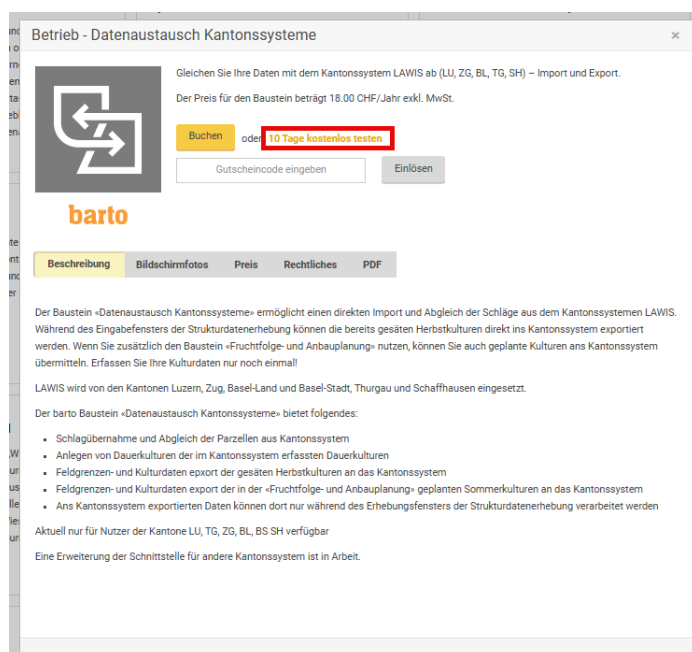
Betrieb - Datenaustausch Kantonssysteme

×

Gleichen Sie Ihre Daten mit dem Kantonssystem LAWIS ab (LU, ZG, BL, TG, SH) – Import und Export.

Der Preis für den Baustein beträgt 18.00 CHF/Jahr exkl. MwSt.

Buchen oder 10 Tage kostenlos testen

Gutscheincode eingeben

Einlösen

barto

Beschreibung | Bildschirmfotos | Preis | Rechtliches | PDF

Der Baustein «Datenaustausch Kantonssysteme» ermöglicht einen direkten Import und Abgleich der Schläge aus dem Kantonssystemen LAWIS. Während des Eingabefensters der Strukturdatenerhebung können die bereits gesäten Herbstkulturen direkt ins Kantonssystem exportiert werden. Wenn Sie zusätzlich den Baustein «Fruchtfolge- und Anbauplanung» nutzen, können Sie auch geplante Kulturen ans Kantonssystem übermitteln. Erfassen Sie Ihre Kulturdaten nur noch einmal!

LAWIS wird von den Kantonen Luzern, Zug, Basel-Land und Basel-Stadt, Thurgau und Schaffhausen eingesetzt.

Der barto Baustein «Datenaustausch Kantonssysteme» bietet folgendes:

- Schlagübernahme und Abgleich der Parzellen aus Kantonssystem
- Anlegen von Dauerkulturen der im Kantonssystem erfassten Dauerkulturen
- Feldgrenzen- und Kulturdaten epxort der gesäten Herbstkulturen an das Kantonssystem
- Feldgrenzen- und Kulturdaten export der in der «Fruchtfolge- und Anbauplanung» geplanten Sommerkulturen an das Kantonssystem
- Ans Kantonssystem exportierten Daten können dort nur während des Erhebungsfensters der Strukturdatenerhebung verarbeitet werden

Aktuell nur für Nutzer der Kantone LU, TG, ZG, BL, BS SH verfügbar

Eine Erweiterung der Schnittstelle für andere Kantonssystem ist in Arbeit.